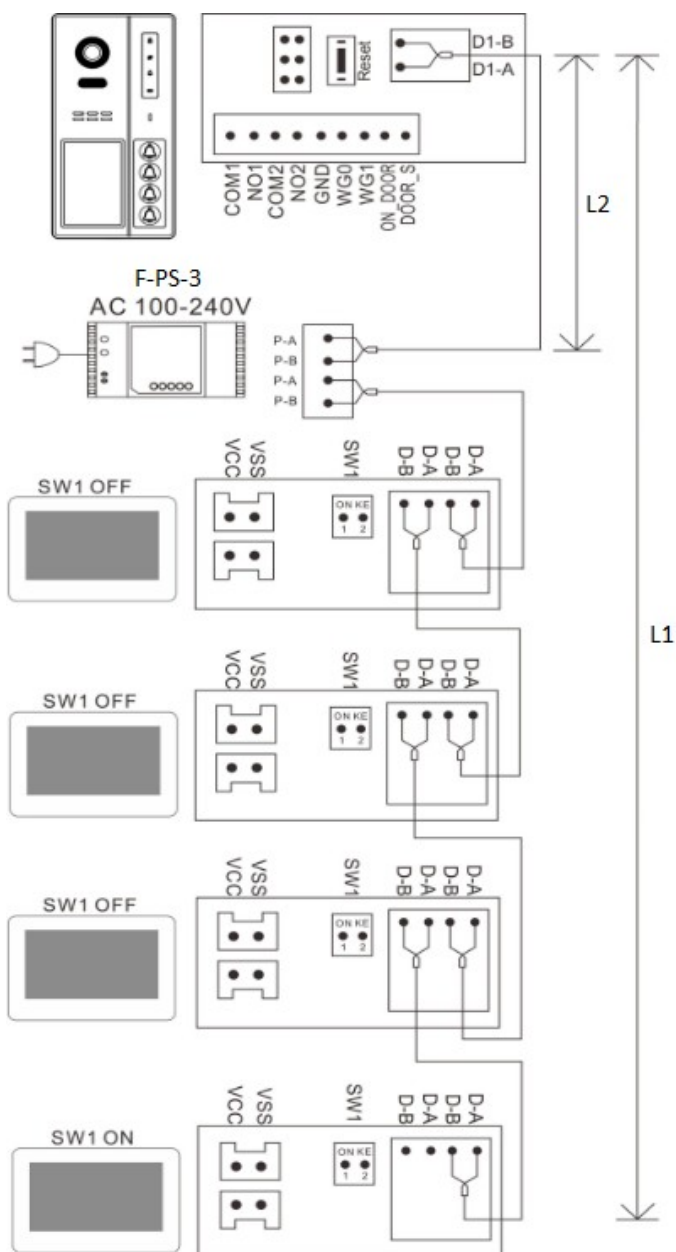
Reset
D1-B
D1-A
COM1
NO1
COM2
NO2
GND
WG0
WG1
ON_DOOR
DOOR_S
L2
L1
F-PS-3
AC 100-240V
P-A
P-B
P-A
P-B

SW1 OFF
VCC
VSS
SW1
ON KE
1 2
D-B
D-A
D-B
D-A

SW1 OFF
VCC
VSS
SW1
ON KE
1 2
D-B
D-A
D-B
D-A

SW1 OFF
VCC
VSS
SW1
ON KE
1 2
D-B
D-A
D-B
D-A

SW1 ON
VCC
VSS
SW1
ON KE
1 2
D-B
D-A
D-B
D-A